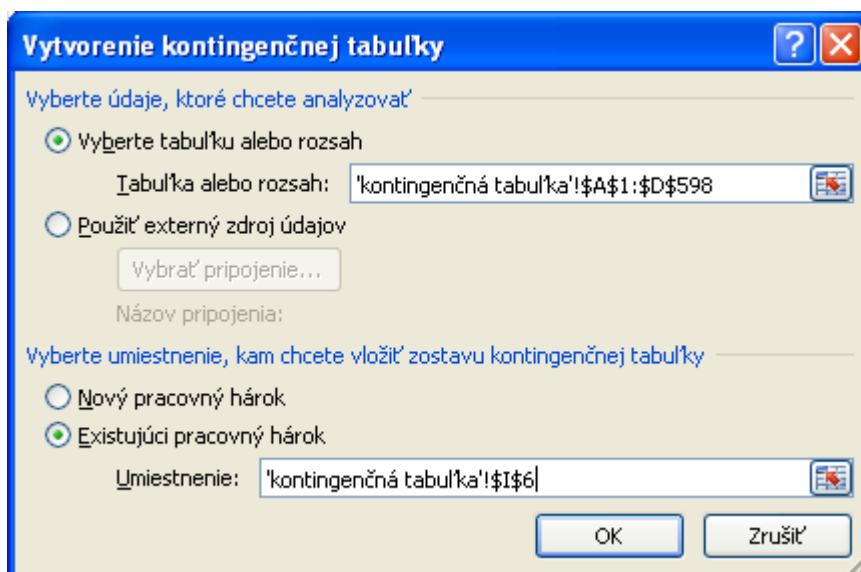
Vytvorenie kontingenčnej tabuľky

?

Vyberte údaje, ktoré chcete analyzovať

Vyberte tabuľku alebo rozsah

Tabuľka alebo rozsah: 'kontingenčná tabuľka'!$A$1:$D$598

Použiť externý zdroj údajov

Vybrať pripojenie...

Názov pripojenia:

Vyberte umiestnenie, kam chcete vložiť zostavu kontingenčnej tabuľky

Nový pracovný hárok

Existujúci pracovný hárok

Umiestnenie: 'kontingenčná tabuľka'!$I$6

OK

Zrušiť